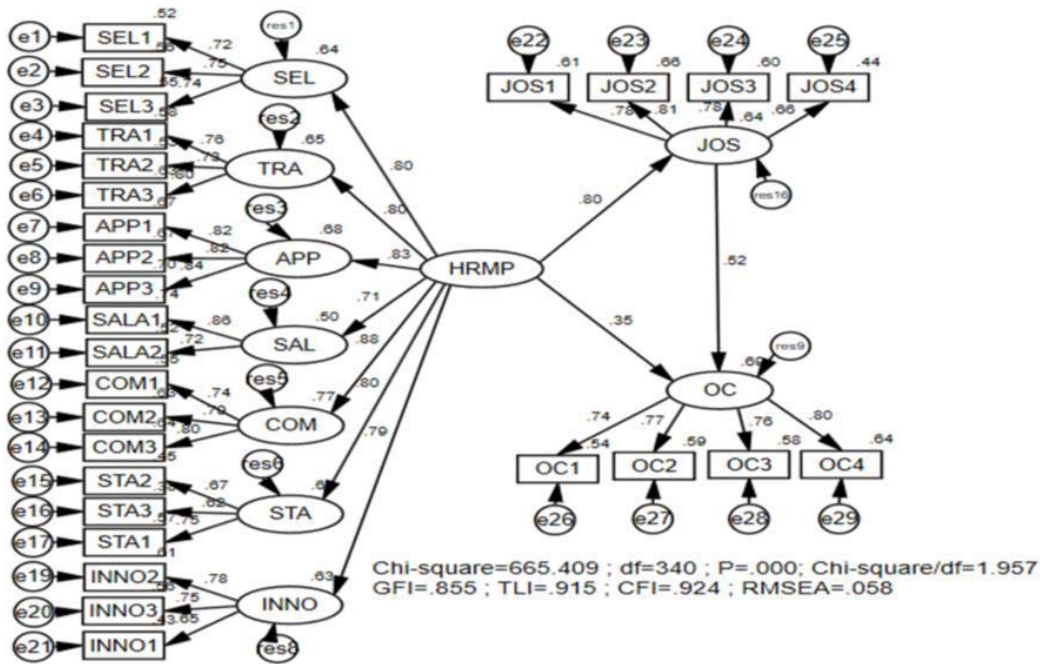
e1 SEL1 .52
e2 SEL2 .56
e3 SEL3 .55
.72 .75 .74
res1 .64 SEL
e4 TRA1
e5 TRA2
e6 TRA3 .67
.76 .73 .80
res2 .65 TRA
e7 APP1
e8 APP2 .70
e9 APP3 .74
.82 .82 .84
res3 .68 APP
e10 SALA1 .62
e11 SALA2 .55
.86 .72
res4 .50 SAL
e12 COM1 .63
e13 COM2 .64
e14 COM3 .65
.74 .79 .80
res5 .77 COM
e15 STA2 .35
e16 STA3 .37
e17 STA1 .61
.67 .62 .75
res6 .6 STA
e19 INNO2 .58
e20 INNO3 .53
e21 INNO1
.78 .75 .65
res8 .63 INNO
.80 .80 .83 .71 .88 .80 .79
HRMP
.80 .35
e22 .61 JOS1
e23 .66 JOS2
e24 .60 JOS3
e25 .44 JOS4
.78 .81 .78 .66
.64 JOS
res16
.52
res9 .69 OC
.74 .77 .76 .80
OC1 .54
OC2 .59
OC3 .58
OC4 .64
e26 e27 e28 e29
Chi-square=665.409 ; df=340 ; P=.000; Chi-square/df=1.957
GFI=.855 ; TLI=.915 ; CFI=.924 ; RMSEA=.058